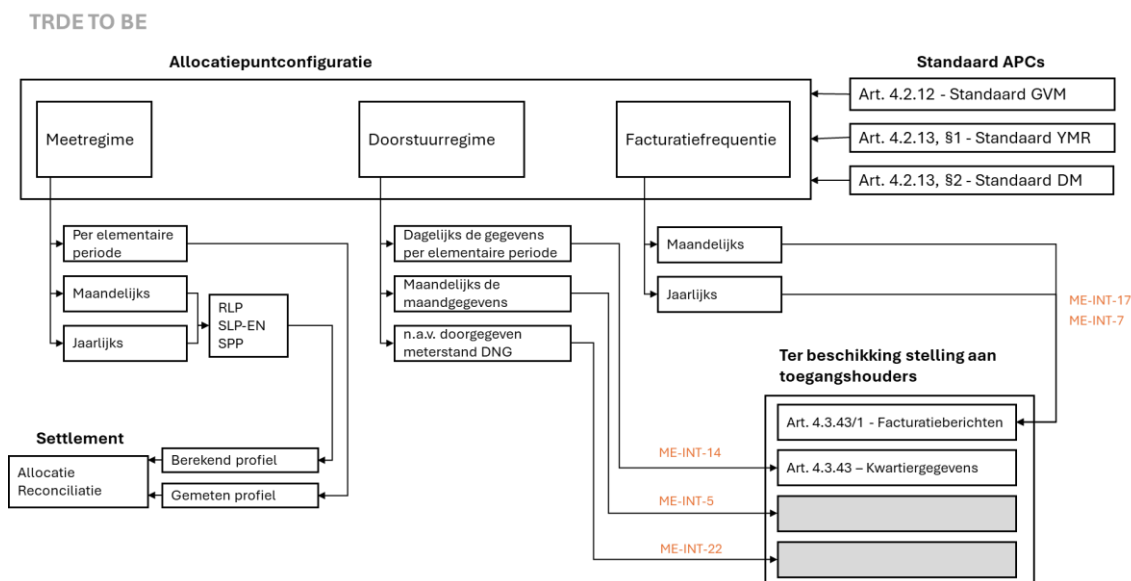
TRDE TO BE

Allocatiepuntconfiguratie

Standaard APCs

Art. 4.2.12 - Standaard GVM

Art. 4.2.13, §1 - Standaard YMR

Art. 4.2.13, §2 - Standaard DM

Meetregime

Doorstuurregime

Facturatiefrequentie

Per elementaire periode

Maandelijks

Jaarlijks

RLP
SLP-EN
SPP

Dagelijks de gegevens per elementaire periode

Maandelijks de maandgegevens

n.a.v. doorgegeven meterstand DNG

Maandelijks

Jaarlijks

ME-INT-17
ME-INT-7

Ter beschikking stelling aan toegangshouders

Art. 4.3.43/1 - Facturatieberichten

ME-INT-14

Art. 4.3.43 – Kwartiergegevens

ME-INT-5

ME-INT-22

Settlement

Allocatie
Reconciliatie

Berekend profiel

Gemeten profiel